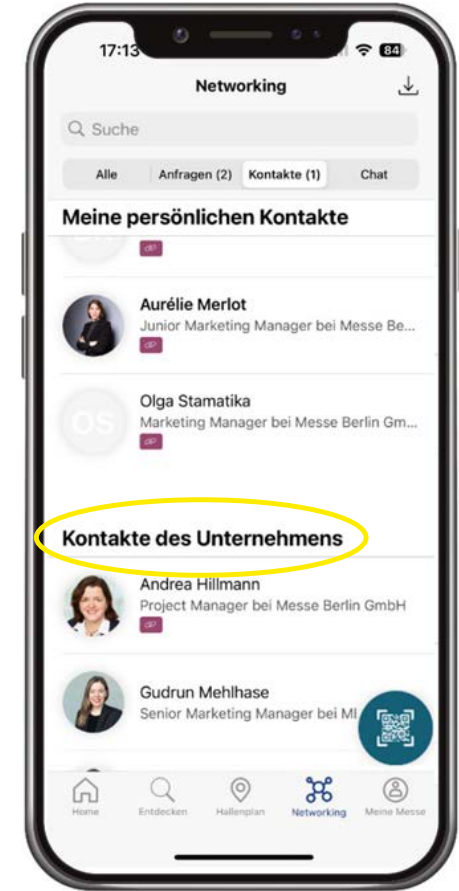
17:13

84

Networking

Suche

Alle
Anfragen (2)
Kontakte (1)
Chat

Meine persönlichen Kontakte

Aurélie Merlot
Junior Marketing Manager bei Messe Be...

OS
Olga Stamatika
Marketing Manager bei Messe Berlin Gm...

Kontakte des Unternehmens

Andrea Hillmann
Project Manager bei Messe Berlin GmbH

Gudrun Mehlhase
Senior Marketing Manager bei M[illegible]

Home
Entdecken
Hallenplan
Networking
Meine Messe